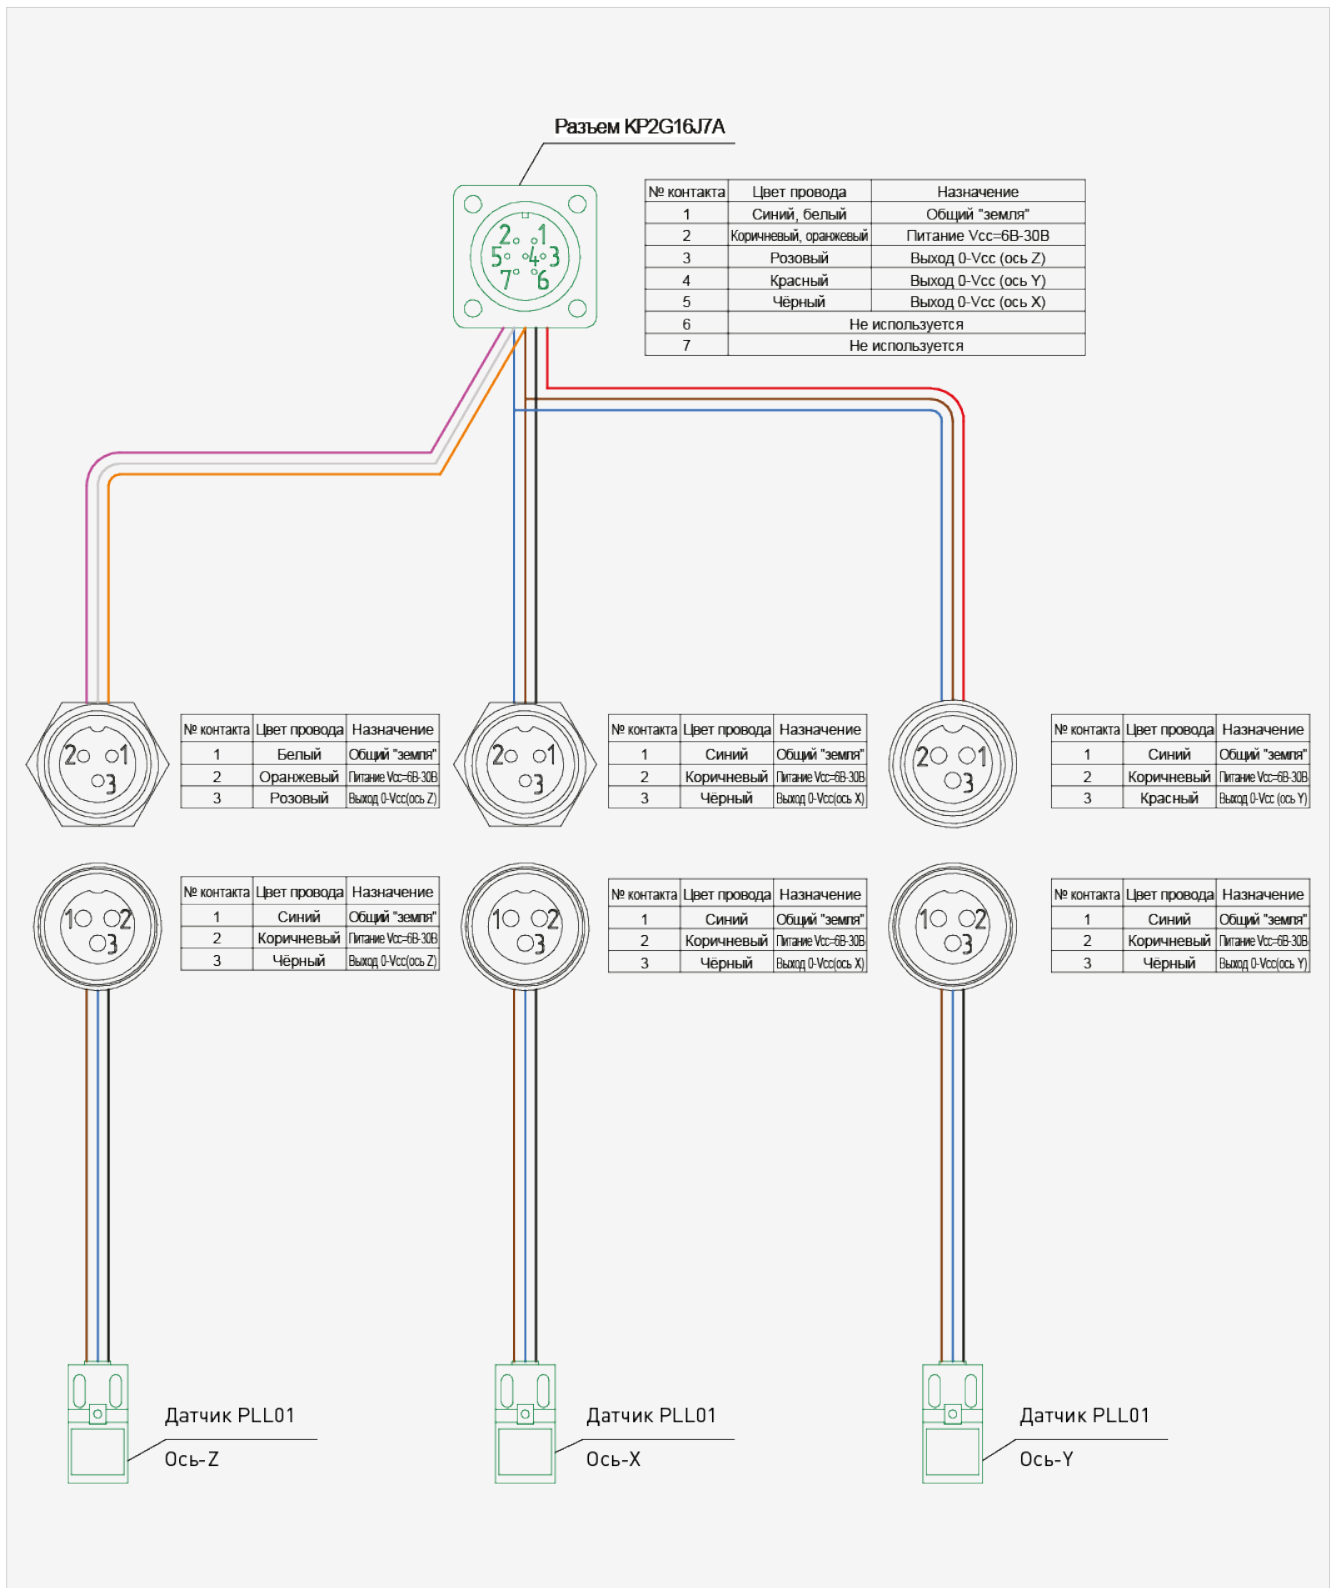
Разъем KP2G16J7A

2 1
5 4 3
7 6

| № контакта | Цвет провода | Назначение |
|---|---|---|
| 1 | Синий, белый | Общий "земля" |
| 2 | Коричневый, оранжевый | Питание Vcc=6В-30В |
| 3 | Розовый | Выход 0-Vcc (ось Z) |
| 4 | Красный | Выход 0-Vcc (ось Y) |
| 5 | Чёрный | Выход 0-Vcc (ось X) |
| 6 | Не используется | |
| 7 | Не используется | |

2 1
3

| № контакта | Цвет провода | Назначение |
|---|---|---|
| 1 | Белый | Общий "земля" |
| 2 | Оранжевый | Питание Vcc=6В-30В |
| 3 | Розовый | Выход 0-Vcc(ось Z) |

2 1
3

| № контакта | Цвет провода | Назначение |
|---|---|---|
| 1 | Синий | Общий "земля" |
| 2 | Коричневый | Питание Vcc=6В-30В |
| 3 | Чёрный | Выход 0-Vcc(ось X) |

2 1
3

| № контакта | Цвет провода | Назначение |
|---|---|---|
| 1 | Синий | Общий "земля" |
| 2 | Коричневый | Питание Vcc=6В-30В |
| 3 | Красный | Выход 0-Vcc (ось Y) |

1 2
3

| № контакта | Цвет провода | Назначение |
|---|---|---|
| 1 | Синий | Общий "земля" |
| 2 | Коричневый | Питание Vcc=6В-30В |
| 3 | Чёрный | Выход 0-Vcc(ось Z) |

1 2
3

| № контакта | Цвет провода | Назначение |
|---|---|---|
| 1 | Синий | Общий "земля" |
| 2 | Коричневый | Питание Vcc=6В-30В |
| 3 | Чёрный | Выход 0-Vcc(ось X) |

1 2
3

| № контакта | Цвет провода | Назначение |
|---|---|---|
| 1 | Синий | Общий "земля" |
| 2 | Коричневый | Питание Vcc=6В-30В |
| 3 | Чёрный | Выход 0-Vcc(ось Y) |

Датчик PLL01
Ось-Z

Датчик PLL01
Ось-X

Датчик PLL01
Ось-Y